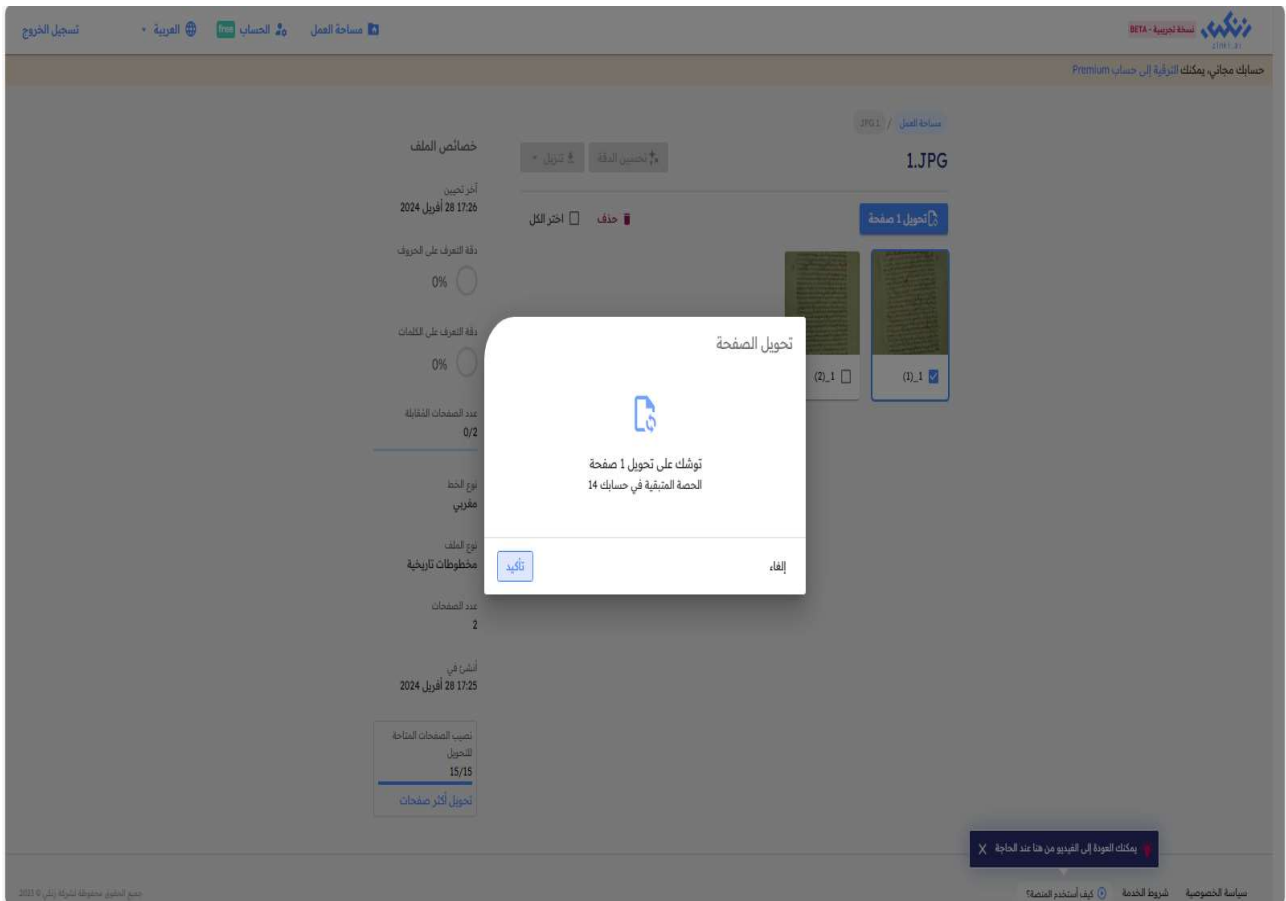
نسخة تجريبية - BETA
zinki.ai
مساحة العمل
الحساب free
العربية
تسجيل الخروج

حسابك مجاني، يمكنك الترقية إلى حساب Premium

مساحة العمل / JPG1
1.JPG
تحسين الدقة
تنزيل
تحويل 1 صفحة
حذف
اختر الكل
1_(1)
1_(2)

خصائص الملف
آخر تحيين
28 أفريل 2024 17:26
دقة التعرف على الحروف
0%
دقة التعرف على الكلمات
0%
عدد الصفحات المقابلة
0/2
نوع الخط
مغربي
نوع الملف
مخطوطات تاريخية
عدد الصفحات
2
أنشئ في
28 أفريل 2024 17:25
نصيب الصفحات المتاحة للتحويل
15/15
تحويل أكثر صفحات

تحويل الصفحة
توشك على تحويل 1 صفحة
الحصة المتبقية في حسابك 14
إلغاء
تأكيد

يمكنك العودة إلى الفيديو من هنا عند الحاجة X
سياسة الخصوصية
شروط الخدمة
كيف أستخدم المنصة؟
جميع الحقوق محفوظة لشركة زنكي © 2023